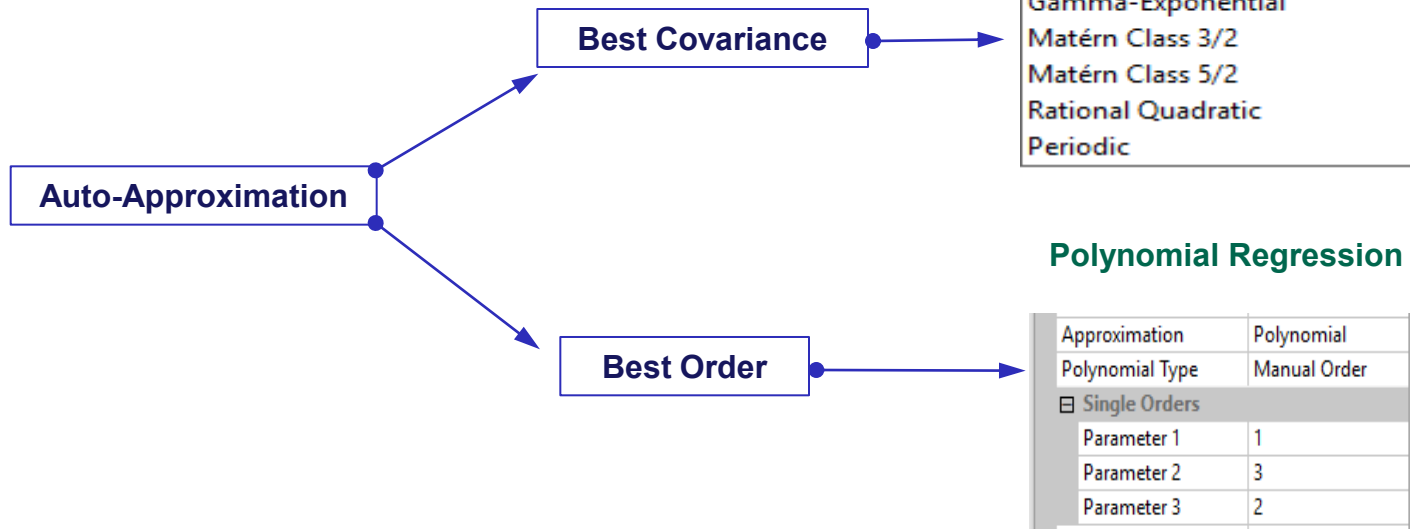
Best Covariance

Gamma-Exponential
Matérn Class 3/2
Matérn Class 5/2
Rational Quadratic
Periodic

Auto-Approximation

Polynomial Regression

Best Order

| Approximation | Polynomial |
|---|---|
| Polynomial Type | Manual Order |
| ⊟ Single Orders | |
| Parameter 1 | 1 |
| Parameter 2 | 3 |
| Parameter 3 | 2 |